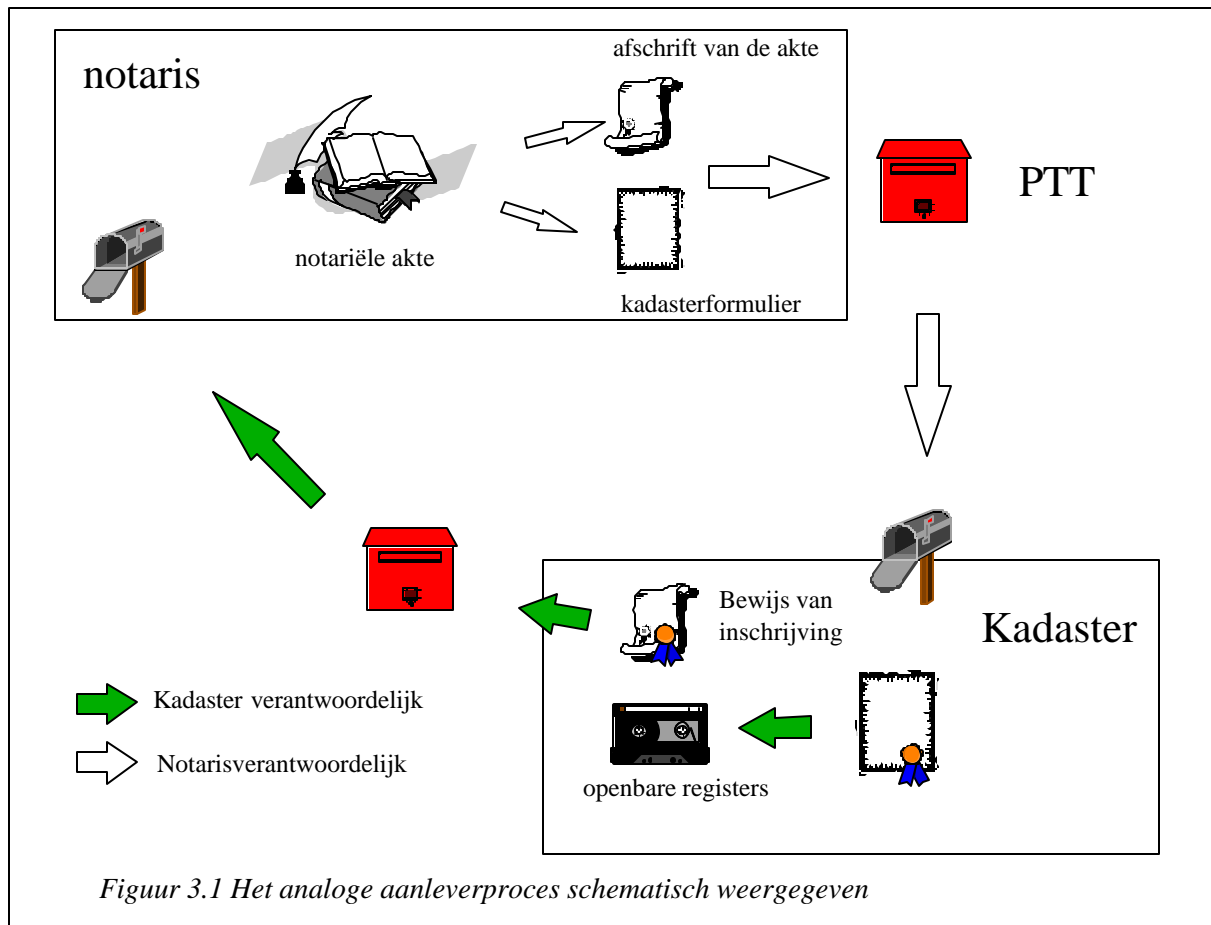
notaris

afschrift van de akte

notariële akte

kadasterformulier

PTT

Bewijs van inschrijving

Kadaster

openbare registers

Kadaster verantwoordelijk

Notarisverantwoordelijk

*Figuur 3.1 Het analoge aanleverproces schematisch weergegeven*